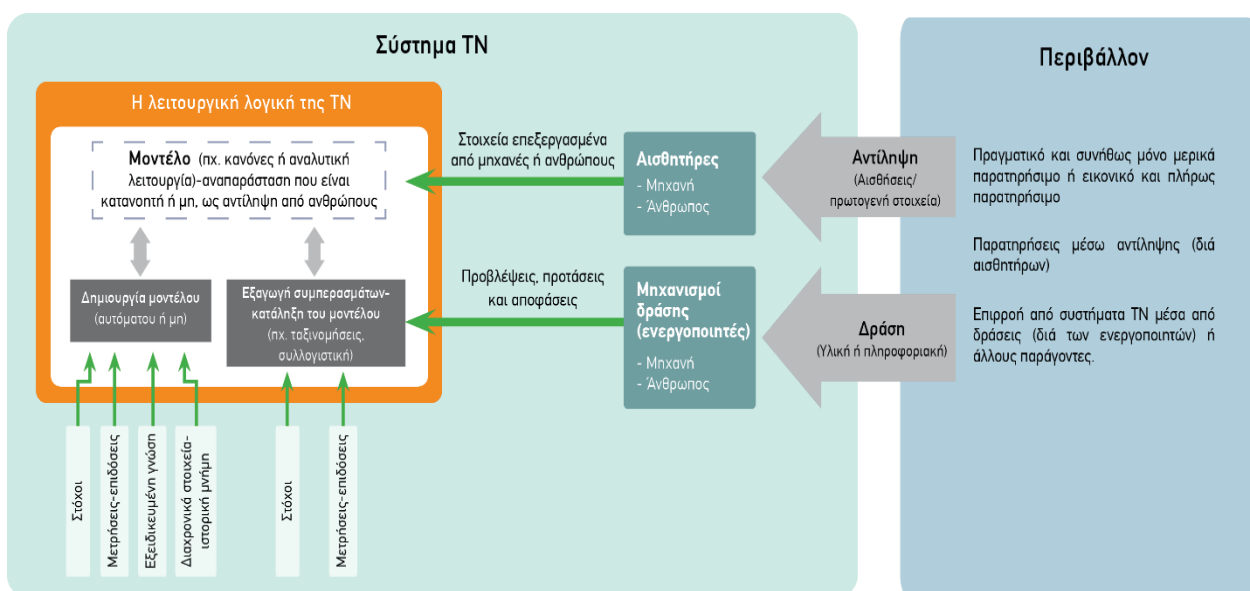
Σύστημα ΤΝ

Η λειτουργική λογική της ΤΝ

Μοντέλο (πχ. κανόνες ή αναλυτική λειτουργ(α)-αναπαράσταση που είναι κατανοητή ή μη, ως αντίληψη από ανθρώπους

Δημιουργία μοντέλου (αυτόματου ή μη)

Εξαγωγή συμπερασμάτων-κατάληξη του μοντέλου (πχ. ταξινομήσεις, συλλογιστική)

Στόχοι

Μετρήσεις-επιδόσεις

Εξειδικευμένη γνώση

Διαχρονικά στοιχεία-ιστορική μνήμη

Στόχοι

Μετρήσεις-επιδόσεις

Στοιχεία επεξεργασμένα από μηχανές ή ανθρώπους

Προβλέψεις, προτάσεις και αποφάσεις

Αισθητήρες
- Μηχανή
- Άνθρωπος

Μηχανισμοί δράσης (ενεργοποιητές)
- Μηχανή
- Άνθρωπος

Αντίληψη (Αισθήσεις/ πρωτογενή στοιχεία)

Δράση (Υλική ή πληροφοριακή)

Περιβάλλον

Πραγματικό και συνήθως μόνο μερικά παρατηρήσιμο ή εικονικό και πλήρως παρατηρήσιμο

Παρατηρήσεις μέσω αντίληψης (διά αισθητήρων)

Επιρροή από συστήματα ΤΝ μέσα από δράσεις (διά των ενεργοποιητών) ή άλλους παράγοντες.